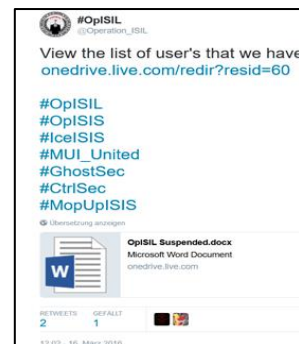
#OpISIL
@Operation_ISIL

View the list of user's that we have
onedrive.live.com/redir?resid=60

#OpISIL
#OpISIS
#IceISIS
#MUI_United
#GhostSec
#CtrlSec
#MopUpISIS

Übersetzung anzeigen

OpISIL Suspended.docx
Microsoft Word Document
onedrive.live.com

RETWEETS 2
GEFÄLLT 1

12:02 - 16. März 2016